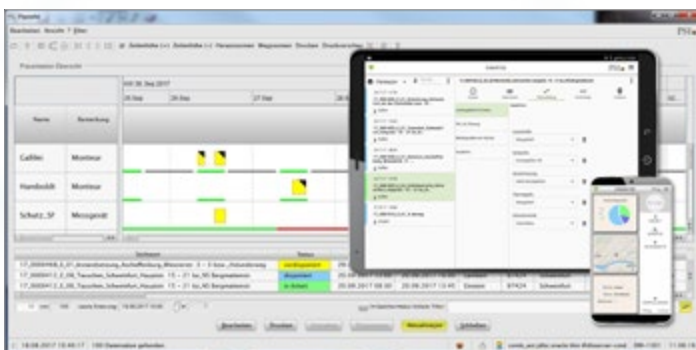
Planette

Bearbeiten Ansicht ? Hilfe

Personaleinsatz Übersicht

KW 39 Sep 2017

25 Sep

26 Sep

27 Sep

| Name | Bemerkung |
|---|---|
| Gallier | Monteur |
| Handsoldt | Monteur |
| Schatz, SF | Messgerät |

| Sachname | Status |
|---|---|
| 17_0000468_E_01_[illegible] | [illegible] |
| 17_0000411_E_06_Tauschen_Schweinfurt_Hauptstr. 15 – 21 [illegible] | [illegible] |
| 17_0000412_E_06_Tauschen_Schweinfurt_Hauptstr. 15 – 21 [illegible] | In Arbeit |

Bearbeiten

Drucken

Neuanfragen

Schließen

18.09.2017 15:40:17

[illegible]

Auftrag

Übersicht

Anfragen

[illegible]